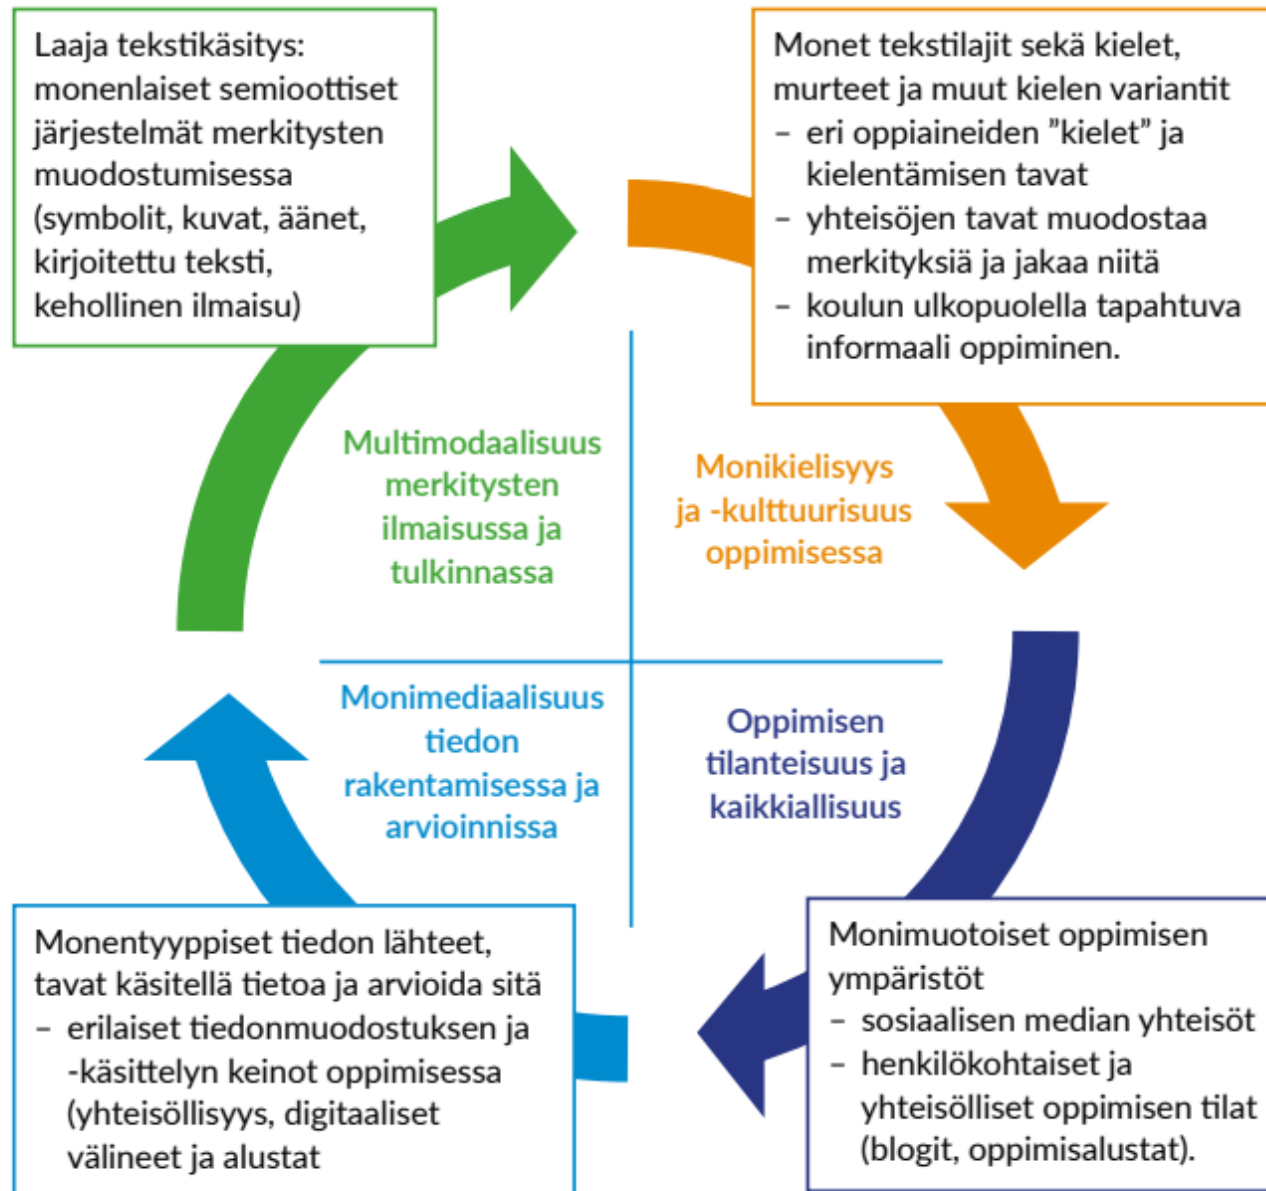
Laaja tekstikäsitys: monenlaiset semioottiset järjestelmät merkitysten muodostumisessa (symbolit, kuvat, äänet, kirjoitettu teksti, kehollinen ilmaisu)

Monet tekstilajit sekä kielet, murteet ja muut kielen variantit
– eri oppiaineiden ”kielet” ja kielentämisen tavat
– yhteisöjen tavat muodostaa merkityksiä ja jakaa niitä
– koulun ulkopuolella tapahtuva informaali oppiminen.

Multimodaalisuus merkitysten ilmaisussa ja tulkinnassa

Monikielisyys ja -kulttuurisuus oppimisessa

Monimediaalisuus tiedon rakentamisessa ja arvioinnissa

Oppimisen tilanteisuus ja kaikkiallisuus

Monentyyppiset tiedon lähteet, tavat käsitellä tietoa ja arvioida sitä
– erilaiset tiedonmuodostuksen ja -käsittelyn keinot oppimisessa (yhteisöllisyys, digitaaliset välineet ja alustat

Monimuotoiset oppimisen ympäristöt
– sosiaalisen median yhteisöt
– henkilökohtaiset ja yhteisölliset oppimisen tilat (blogit, oppimisalustat).